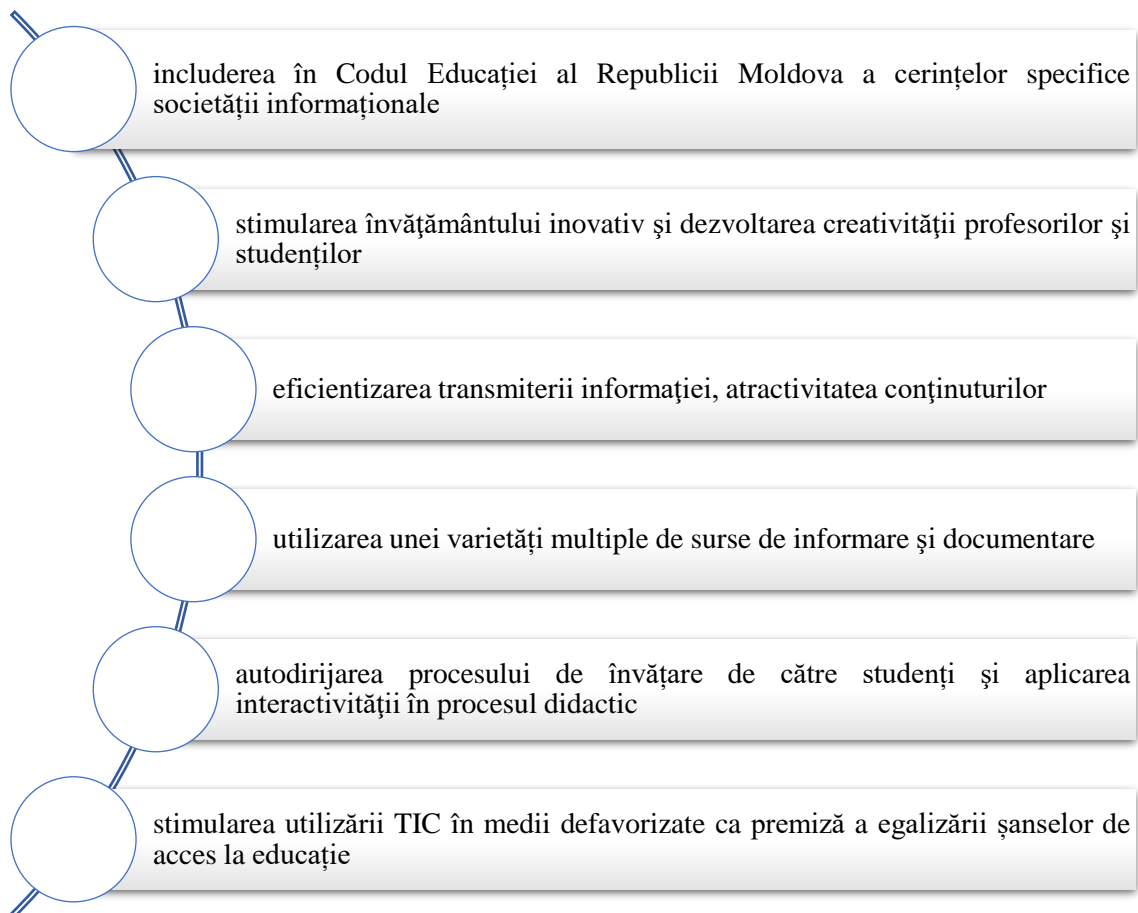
includerea în Codul Educației al Republicii Moldova a cerințelor specifice societății informaționale

stimularea învăţământului inovativ şi dezvoltarea creativității profesorilor şi studenților

eficientizarea transmiterii informaţiei, atractivitatea conţinuturilor

utilizarea unei varietăți multiple de surse de informare şi documentare

autodirijarea procesului de învățare de către studenți și aplicarea interactivităţii în procesul didactic

stimularea utilizării TIC în medii defavorizate ca premiză a egalizării șanselor de acces la educație